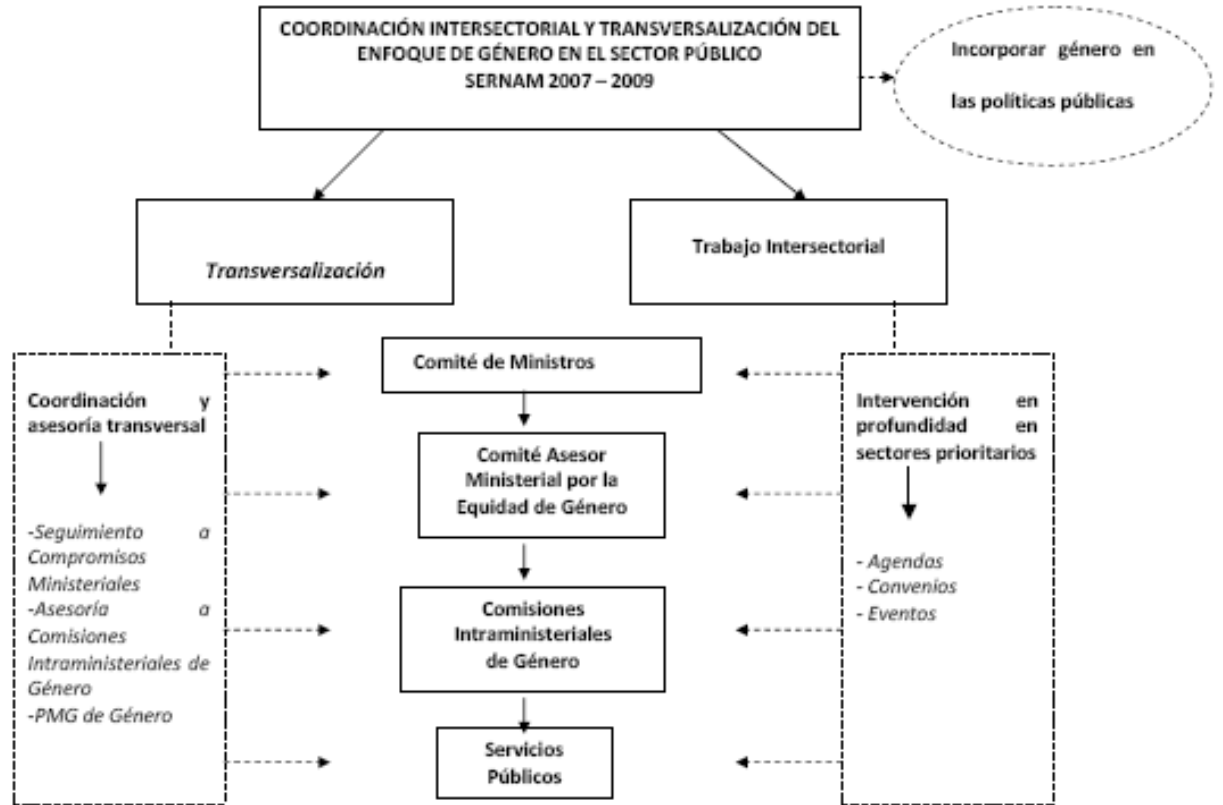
COORDINACIÓN INTERSECTORIAL Y TRANSVERSALIZACIÓN DEL ENFOQUE DE GÉNERO EN EL SECTOR PÚBLICO
SERNAM 2007 – 2009

Incorporar género en las políticas públicas

Transversalización

Trabajo Intersectorial

Coordinación y asesoría transversal

-Seguimiento a Compromisos Ministeriales
-Asesoría a Comisiones Intraministeriales de Género
-PMG de Género

Comité de Ministros

Comité Asesor Ministerial por la Equidad de Género

Comisiones Intraministeriales de Género

Servicios Públicos

Intervención en profundidad en sectores prioritarios

- Agendas
- Convenios
- Eventos